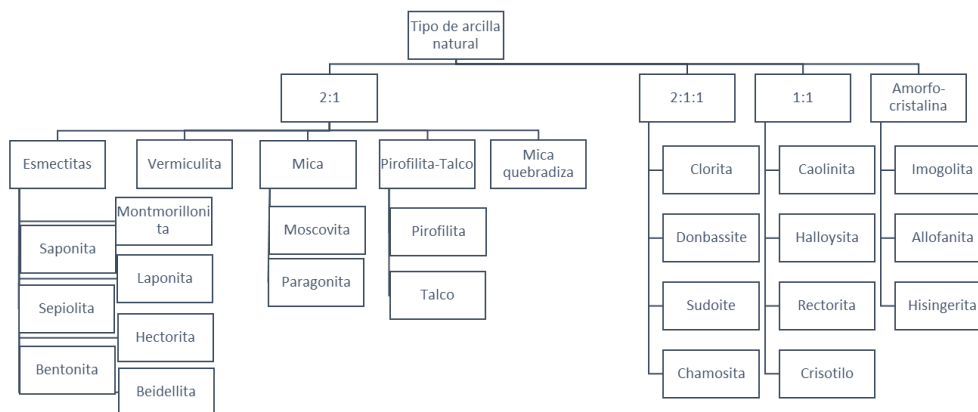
Tipo de arcilla natural

2:1

2:1:1

1:1

Amorfo-cristalina

Esmectitas

Vermiculita

Mica

Pirofilita-Talco

Mica quebradiza

Montmorillonita

Saponita

Laponita

Sepiolita

Hectorita

Bentonita

Beidellita

Moscovita

Paragonita

Pirofilita

Talco

Clorita

Donbassite

Sudoite

Chamosita

Caolinita

Halloysita

Rectorita

Crisotilo

Imogolita

Allofanita

Hisingerita